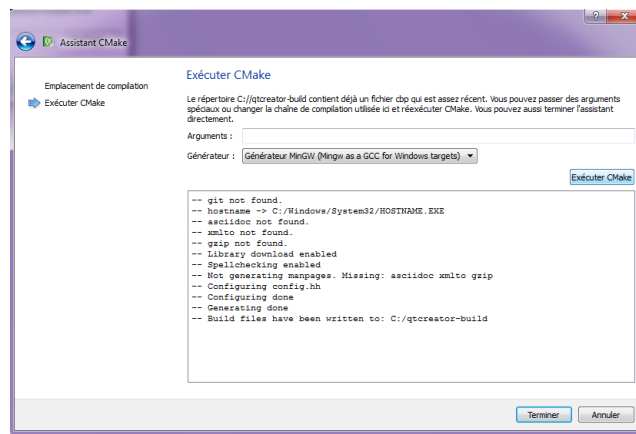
?

Assistant CMake

Emplacement de compilation

Exécuter CMake

Exécuter CMake

Le répertoire C://qtcreator-build contient déjà un fichier cbp qui est assez récent. Vous pouvez passer des arguments spéciaux ou changer la chaîne de compilation utilisée ici et réexécuter CMake. Vous pouvez aussi terminer l'assistant directement.

Arguments :

Générateur : Générateur MinGW (Mingw as a GCC for Windows targets)

Exécuter CMake

-- git not found.
-- hostname -> C:/Windows/System32/HOSTNAME.EXE
-- asciidoc not found.
-- xmlto not found.
-- gzip not found.
-- Library download enabled
-- Spellchecking enabled
-- Not generating manpages. Missing: asciidoc xmlto gzip
-- Configuring config.hh
-- Configuring done
-- Generating done
-- Build files have been written to: C:/qtcreator-build

Terminer Annuler